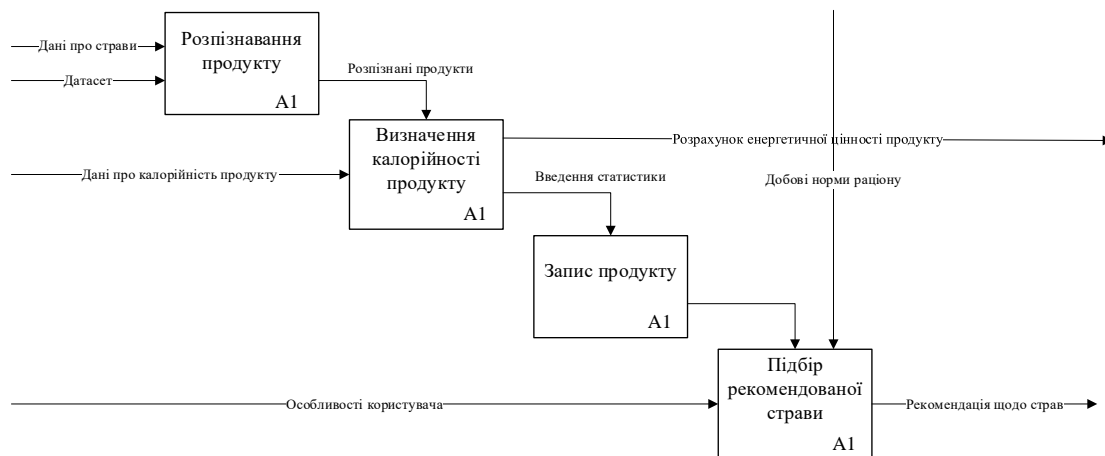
Дані про страви

Датасет

Розпізнавання продукту

A1

Розпізнані продукти

Визначення калорійності продукту

A1

Розрахунок енергетичної цінності продукту

Дані про калорійність продукту

Введення статистики

Добові норми раціону

Запис продукту

A1

Особливості користувача

Підбір рекомендованої страви

A1

Рекомендація щодо страв